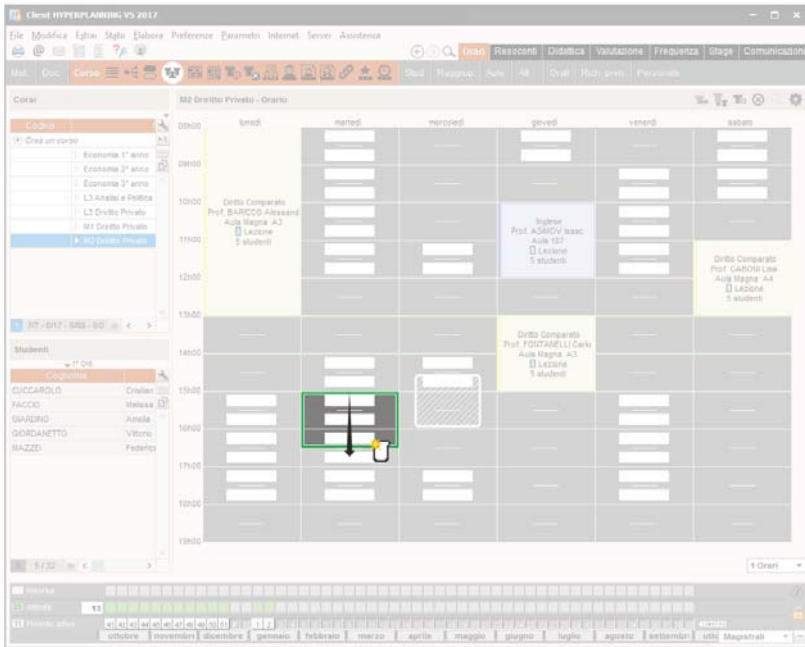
Client HYPERPLANNING VS 2017

File Modifica Estrai Stato Elabora Preferenze Parametro Internet Server Assistenza

Orari Resoconti Didattica Valutazione Frequenza Stage Comunicazioni

Mat. Doc. Corsi

Stud. Raggrup. Aule All. Orari Rich. pren. Personale

Corsi

Codice

Crea un corso

Economia 1° anno

Economia 2° anno

Economia 3° anno

L3 Analisi e Politica

L3 Diritto Privato

M1 Diritto Privato

M2 Diritto Privato

M2 Diritto Privato - Orario

| | lunedì | martedì | mercoledì | giovedì | venerdì | sabato |
|---|---|---|---|---|---|---|
| 08h00 | | | | | | |
| 09h00 | | | | | | |
| 10h00 | Diritto Comparato Prof. BARCCO Alessand Aula Magna A3 Lezione 5 studenti | | | | | |
| 11h00 | | | | Inglese Prof. ASIMOV Isaac Aula 107 Lezione 5 studenti | | |
| 12h00 | | | | | | Diritto Comparato Prof. GABON Lisa Aula Magna A4 Lezione 5 studenti |
| 13h00 | | | | | | |
| 14h00 | | | | Diritto Comparato Prof. FONTANELLI Carlo Aula Magna A3 Lezione 5 studenti | | |
| 15h00 | | | | | | |
| 16h00 | | | | | | |
| 17h00 | | | | | | |
| 18h00 | | | | | | |
| 19h00 | | | | | | |

Studenti

Cognome

CUCCAROLO Cristian

FACCIO Melissa

GIARDINO Amelia

GIORDANETTO Vittorio

MAZZEI Federico

1 Orari

ottobre novembre dicembre gennaio febbraio marzo aprile maggio giugno luglio agosto settembre

Magistrali